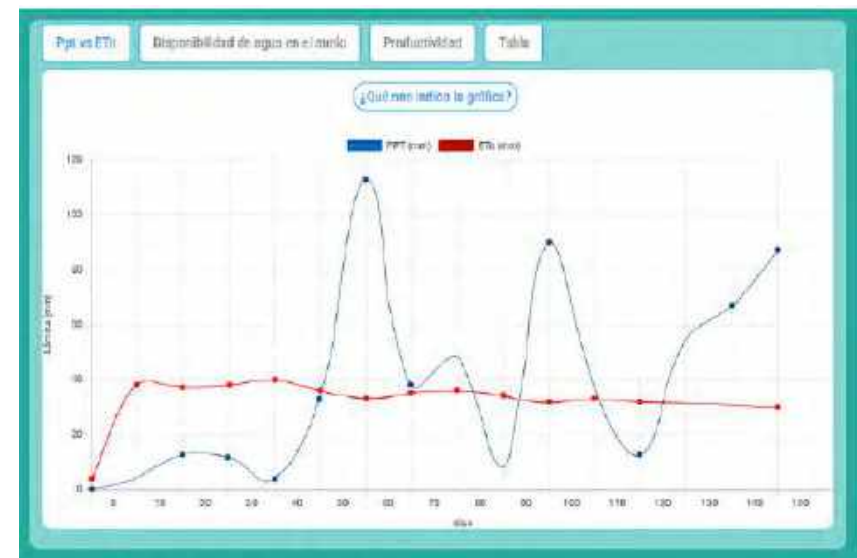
Ppt vs ETc | Disponibilidad de agua en el suelo | Productividad | Tabla

¿Qué nos indica la gráfica?

PPT (mm) ETc (mm)

120
100
80
60
40
20
0

Lámina (mm)

0 10 20 30 40 50 60 70 80 90 100 110 120 130 140 150

días